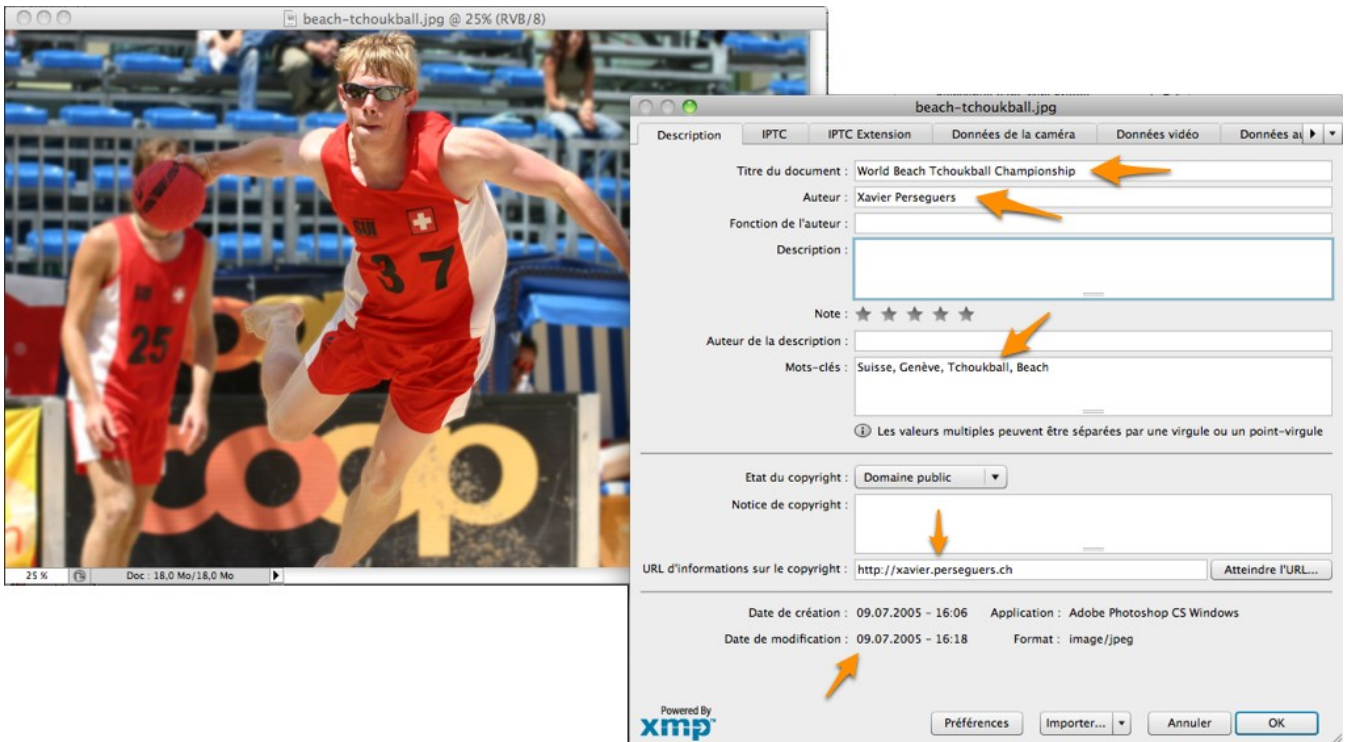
beach-tchoukball.jpg @ 25% (RVB/8)

SUI
37
25
coop

25 %
Doc : 18,0 Mo/18,0 Mo

beach-tchoukball.jpg

Description | IPTC | IPTC Extension | Données de la caméra | Données vidéo | Données au

Titre du document : World Beach Tchoukball Championship
Auteur : Xavier Perseguers
Fonction de l'auteur :
Description :
Note : ★ ★ ★ ★ ★
Auteur de la description :
Mots-clés : Suisse, Genève, Tchoukball, Beach
Les valeurs multiples peuvent être séparées par une virgule ou un point-virgule

Etat du copyright : Domaine public
Notice de copyright :
URL d'informations sur le copyright : http://xavier.perseguers.ch
Atteindre l'URL...

Date de création : 09.07.2005 - 16:06
Application : Adobe Photoshop CS Windows
Date de modification : 09.07.2005 - 16:18
Format : image/jpeg

Powered By
xmp

Préférences
Importer...
Annuler
OK